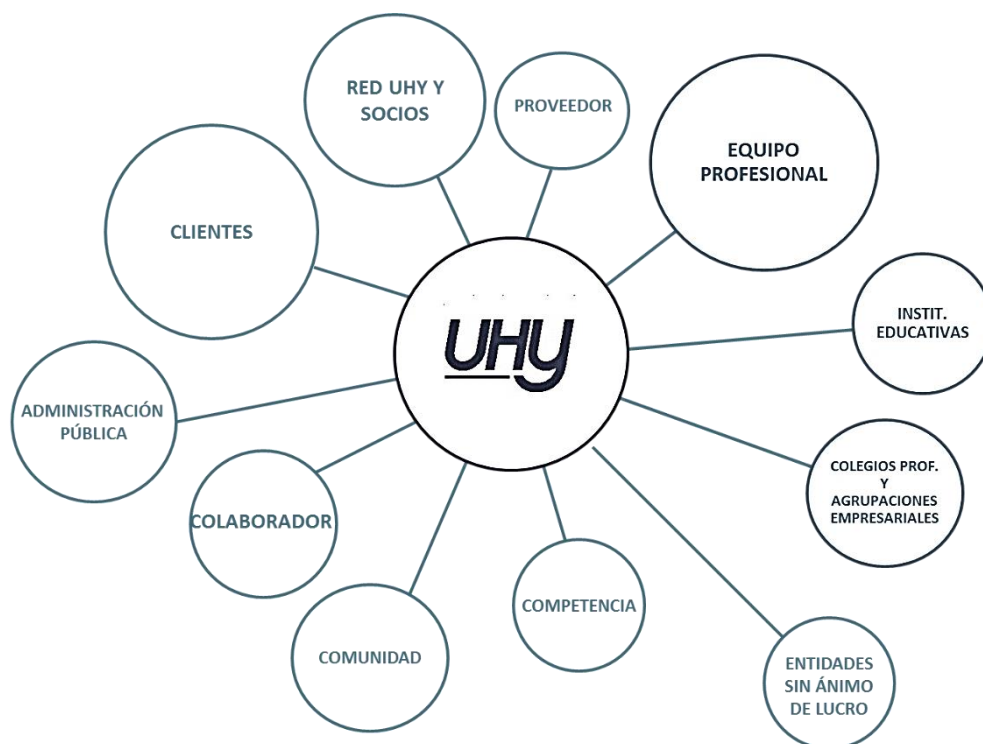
RED UHY Y SOCIOS

PROVEEDOR

EQUIPO PROFESIONAL

CLIENTES

UHY

INSTIT. EDUCATIVAS

ADMINISTRACIÓN PÚBLICA

COLEGIOS PROF. Y AGRUPACIONES EMPRESARIALES

COLABORADOR

COMPETENCIA

COMUNIDAD

ENTIDADES SIN ÁNIMO DE LUCRO